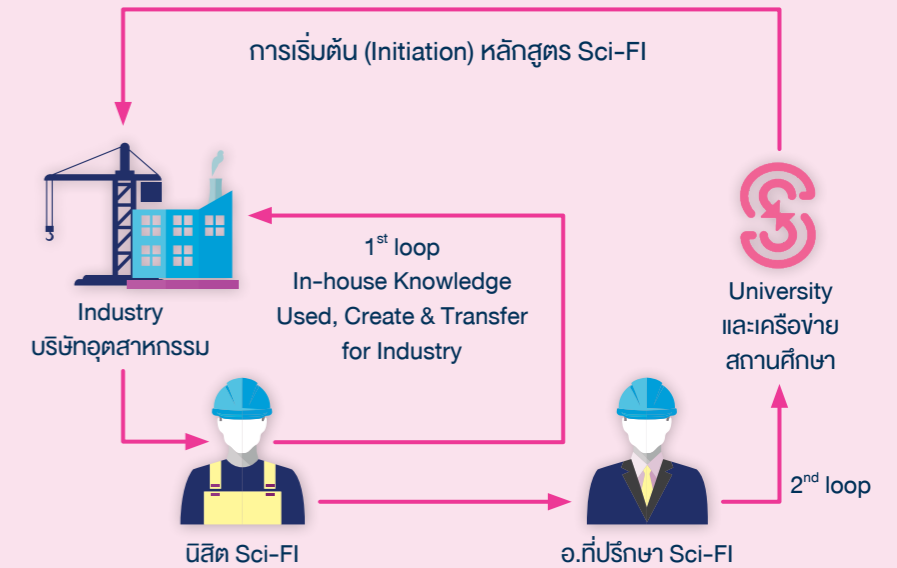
การเริ่มต้น (Initiation) หลักสูตร Sci-FI

$1^{st}$ loop
In-house Knowledge
Used, Create & Transfer
for Industry

Industry
บริษัทอุตสาหกรรม

University
และเครือข่าย
สถานศึกษา

$2^{nd}$ loop

นิสิต Sci-FI

อ.ที่ปรึกษา Sci-FI